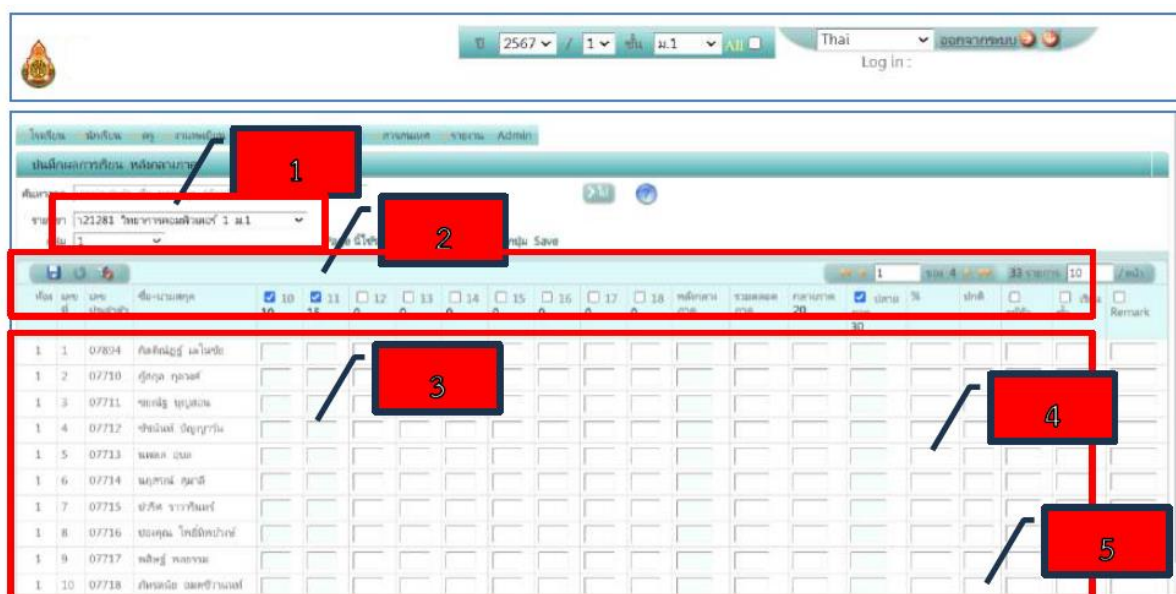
ปี 2567 / 1 ชั้น ม.1 All

Thai ออกจากระบบ

Log in :

โรงเรียน นักเรียน ครู งานทะเบียน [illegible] การแนะแนว รายงาน Admin

บันทึกผลการเรียน หลักสูตรภาค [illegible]

1

ค้นหา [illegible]

รายวิชา ว21281 วิทยาการคอมพิวเตอร์ 1 ม.1

กลุ่ม 1

2

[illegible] นี้ใช้ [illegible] กลุ่ม Save

1 รวม 4 33 รายการ 10 /หน้า

| ห้อง | เลขที่ | เลขประจำตัว | ชื่อ-นามสกุล | 10 10 | 11 15 | 12 0 | 13 0 | 14 0 | 15 0 | 16 0 | 17 0 | 18 0 | หลังกลางภาค | รวมหลังภาค | กลางภาค 20 | ปลายภาค 30 | % | เกรด | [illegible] | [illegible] | Remark |
|---|---|---|---|---|---|---|---|---|---|---|---|---|---|---|---|---|---|---|---|---|---|
| 1 | 1 | 07694 | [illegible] | | | | | | | | | | | | | | | | | | |
| 1 | 2 | 07710 | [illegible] | | | | | | | | | | | | | | | | | | |
| 1 | 3 | 07711 | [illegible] | | | | | | | | | | | | | | | | | | |
| 1 | 4 | 07712 | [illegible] | | | | | | | | | | | | | | | | | | |
| 1 | 5 | 07713 | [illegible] | | | | | | | | | | | | | | | | | | |
| 1 | 6 | 07714 | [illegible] | | | | | | | | | | | | | | | | | | |
| 1 | 7 | 07715 | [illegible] | | | | | | | | | | | | | | | | | | |
| 1 | 8 | 07716 | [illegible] | | | | | | | | | | | | | | | | | | |
| 1 | 9 | 07717 | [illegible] | | | | | | | | | | | | | | | | | | |
| 1 | 10 | 07718 | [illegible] | | | | | | | | | | | | | | | | | | |

3

4

5